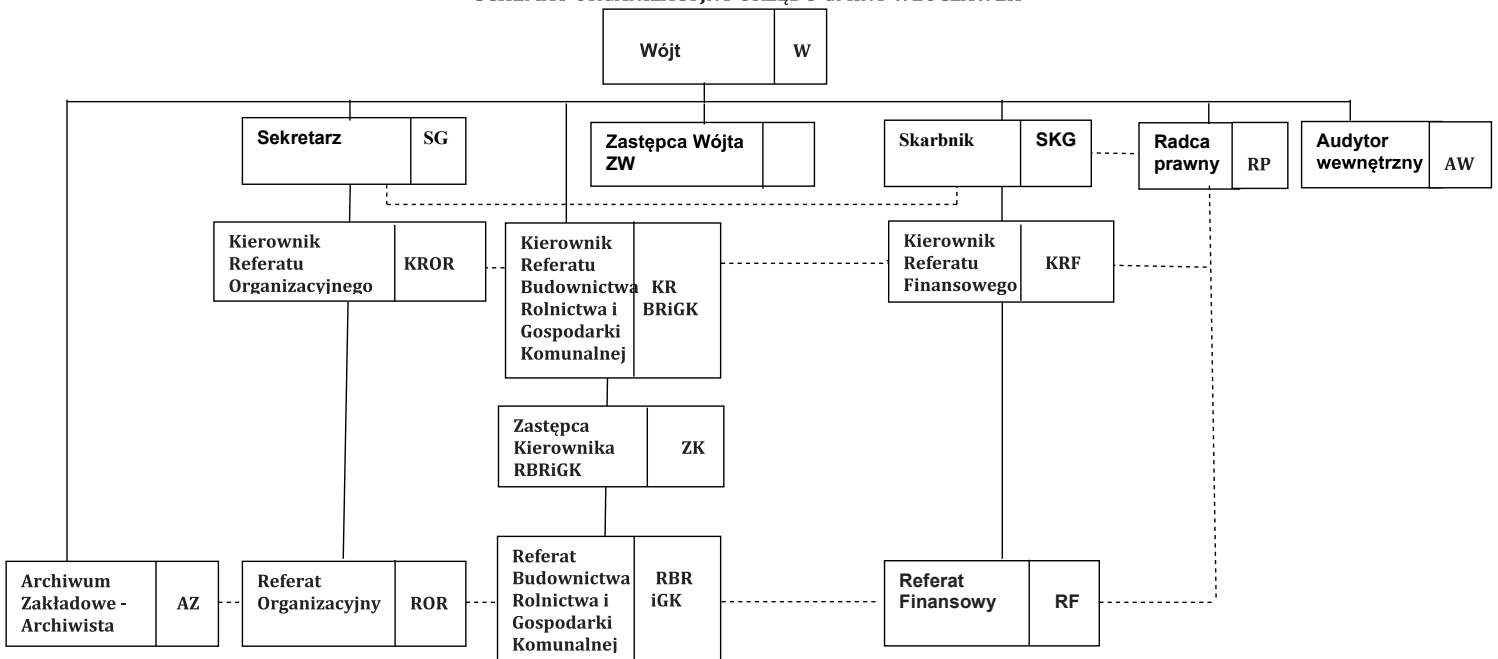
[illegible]

Wójt W

Sekretarz SG

Zastępca Wójta ZW

Skarbnik SKG

Radca prawny RP

Audytor wewnętrzny AW

Kierownik Referatu Organizacyjnego KROR

Kierownik Referatu Budownictwa Rolnictwa i Gospodarki Komunalnej KR BRiGK

Kierownik Referatu Finansowego KRF

Zastępca Kierownika RBRiGK ZK

Archiwum Zakładowe - Archiwista AZ

Referat Organizacyjny ROR

Referat Budownictwa Rolnictwa i Gospodarki Komunalnej RBR iGK

Referat Finansowy RF